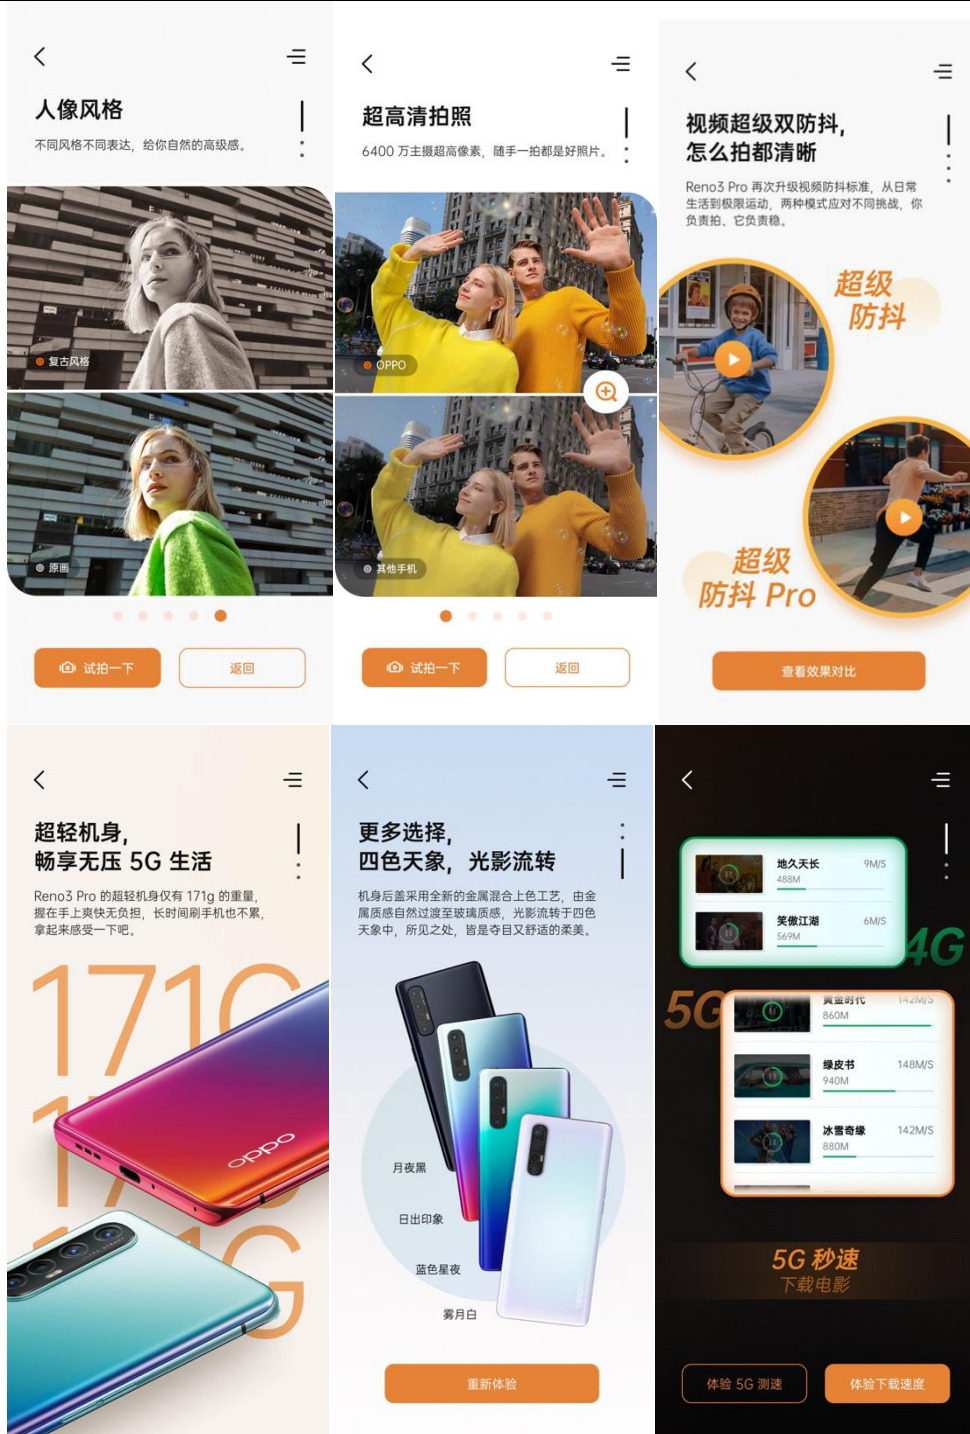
人像风格

不同风格不同表达，给你自然的高级感。

复古风格

原画

试拍一下

返回

超高清拍照

6400 万主摄超高像素，随手一拍都是好照片。

OPPO

其他手机

试拍一下

返回

视频超级双防抖，怎么拍都清晰

Reno3 Pro 再次升级视频防抖标准，从日常生活到极限运动，两种模式应对不同挑战，你负责拍、它负责稳。

超级防抖

超级防抖 Pro

查看效果对比

超轻机身，畅享无压 5G 生活

Reno3 Pro 的超轻机身仅有 171g 的重量，握在手上爽快无负担，长时间刷手机也不累，拿起来感受一下吧。

171G

oppo

更多选择，四色天象，光影流转

机身后盖采用全新的金属混合上色工艺，由金属质感自然过渡至玻璃质感，光影流转于四色天象中，所见之处，皆是夺目又舒适的柔美。

月夜黑

日出印象

蓝色星夜

雾月白

重新体验

地久天长 9M/S 488M

笑傲江湖 6M/S 569M

4G

5G

黄金时代 142M/S 860M

绿皮书 148M/S 940M

冰雪奇缘 142M/S 880M

5G 秒速 下载电影

体验 5G 测速

体验下载速度